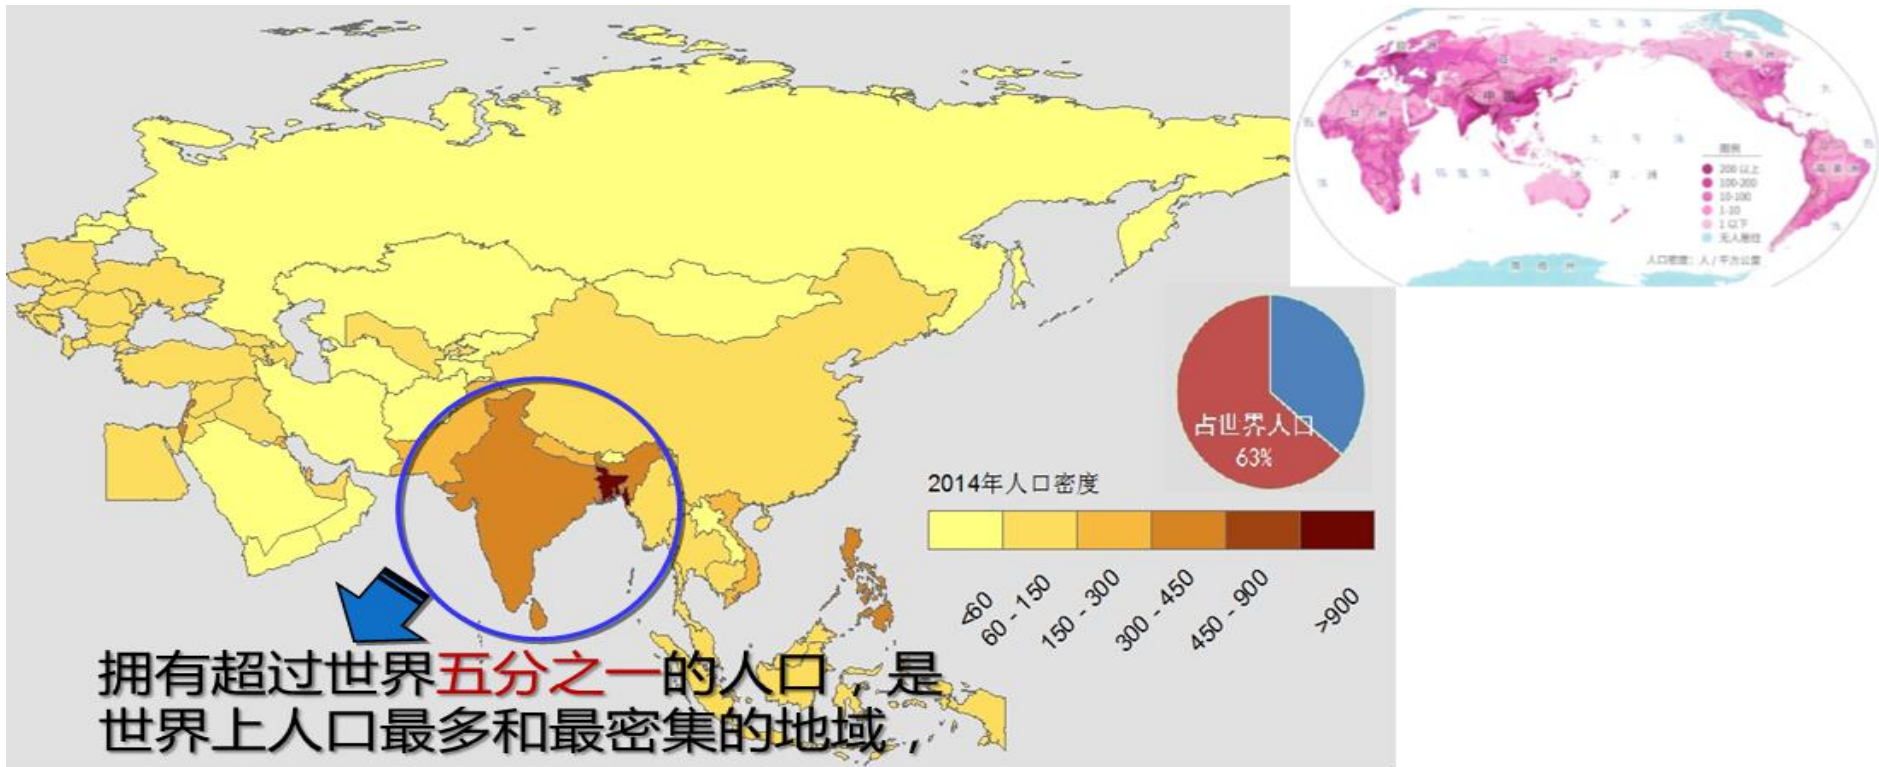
图例
200 以上
100-200
10-100
1-10
1 以下
无人居住
人口密度：人 / 平方公里

占世界人口
63%

2014年人口密度

<60
60 - 150
150 - 300
300 - 450
450 - 900
>900

拥有超过世界五分之一的人口，是世界上人口最多和最密集的地域，